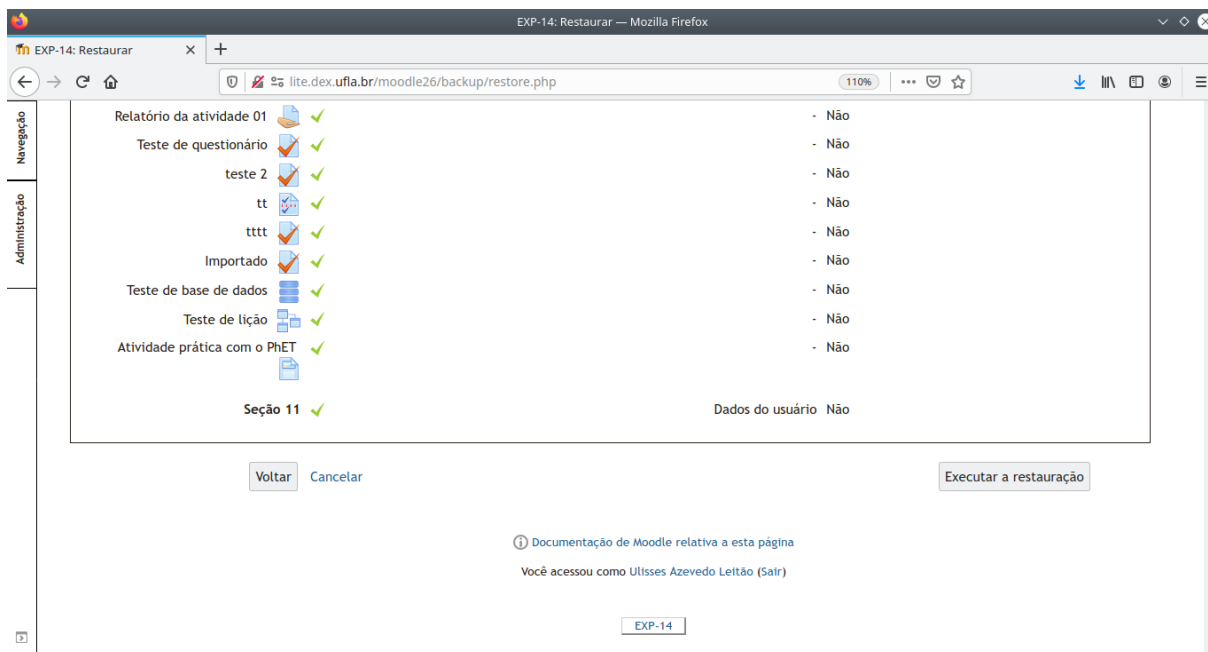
EXP-14: Restaurar — Mozilla Firefox

EXP-14: Restaurar ×
+

lite.dex.ufla.br/moodle26/backup/restore.php
110%
•••

Navegação
Administração

Relatório da atividade 01 - Não
Teste de questionário - Não
teste 2 - Não
tt - Não
tttt - Não
Importado - Não
Teste de base de dados - Não
Teste de lição - Não
Atividade prática com o PhET - Não

Seção 11 Dados do usuário Não

Voltar Cancelar Executar a restauração

Documentação de Moodle relativa a esta página

Você acessou como Ulisses Azevedo Leitão (Sair)

EXP-14